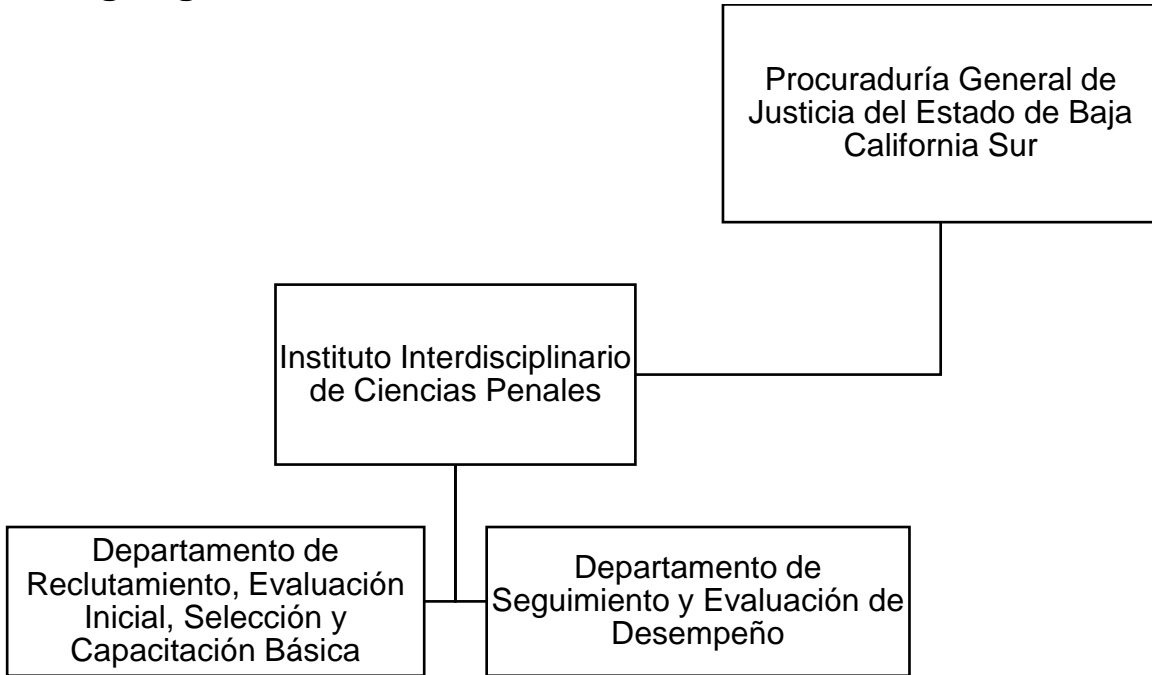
Procuraduría General de Justicia del Estado de Baja California Sur

Instituto Interdisciplinario de Ciencias Penales

Departamento de Reclutamiento, Evaluación Inicial, Selección y Capacitación Básica

Departamento de Seguimiento y Evaluación de Desempeño